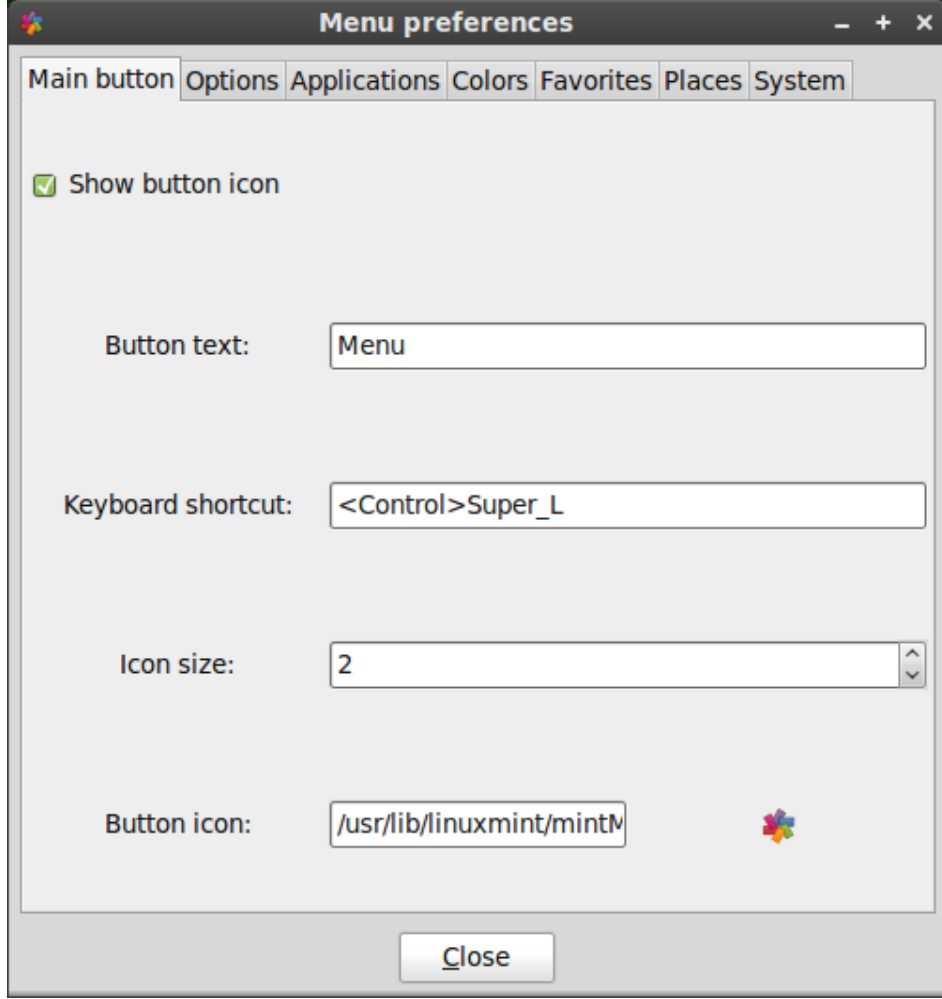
Menu preferences

– + ×

Main button | Options | Applications | Colors | Favorites | Places | System

Show button icon

Button text: Menu

Keyboard shortcut: <Control>Super_L

Icon size: 2

Button icon: /usr/lib/linuxmint/mintM

Close